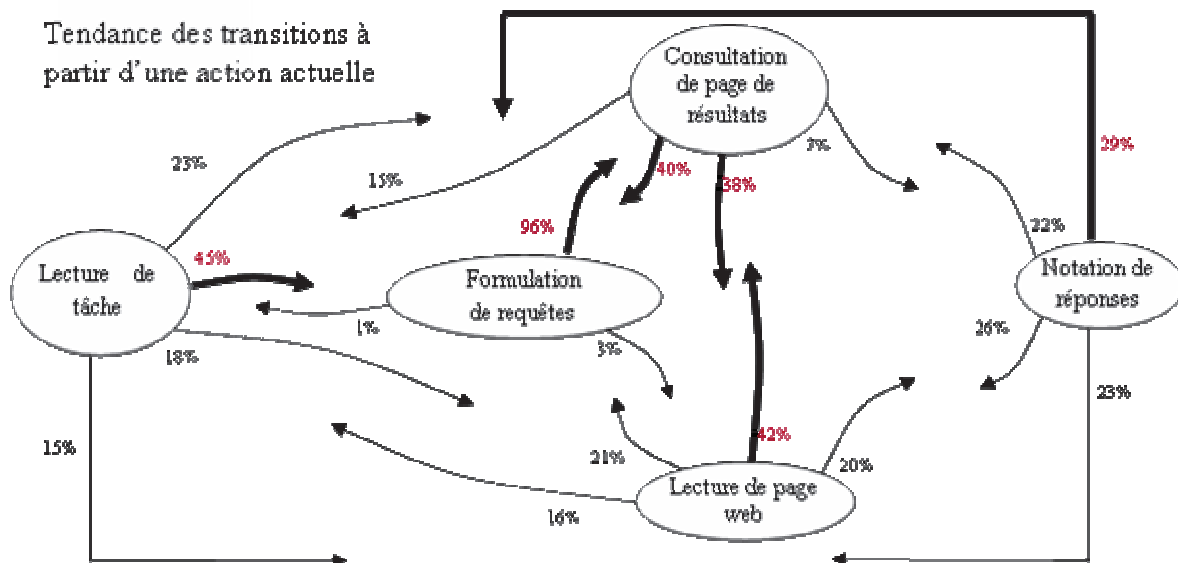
Tendance des transitions à partir d'une action actuelle

Consultation de page de résultats

23%

15%

40%

38%

7%

29%

96%

22%

Lecture de tâche

45%

Formulation de requêtes

Notation de réponses

1%

26%

18%

3%

23%

15%

42%

21%

20%

Lecture de page web

16%